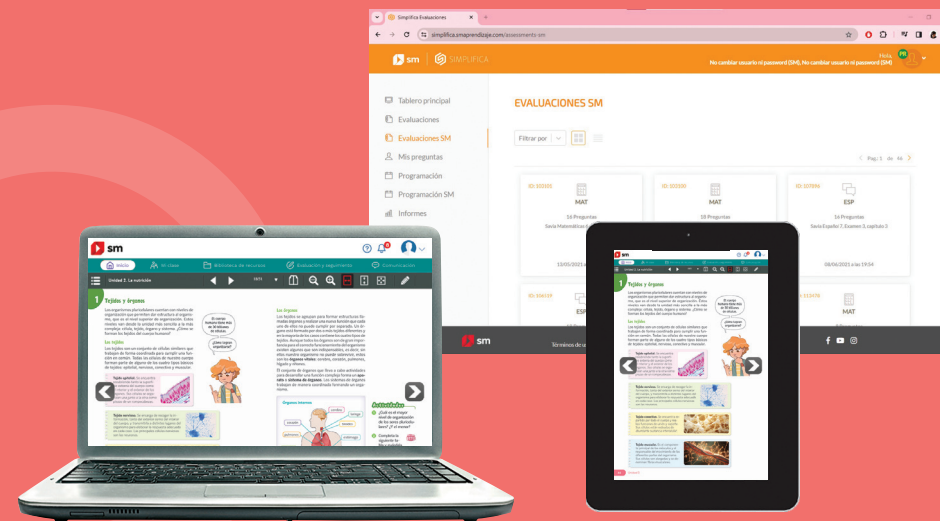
Simplifica Evaluaciones

simplifica.smaprendizaje.com/assessments-sm

sm | SIMPLIFICA

Hola
No cambiar usuario ni password (SM), No cambiar usuario ni password (SM)

Tablero principal
Evaluaciones
Evaluaciones SM
Mis preguntas
Programación
Programación SM
Informes

EVALUACIONES SM

Filtrar por

Pag.: 1 de 46

ID: 103105
MAT
16 Preguntas
Savia Matemáticas

15/05/2021

ID: 103300
MAT
18 Preguntas

ID: 107896
ESP
16 Preguntas
Savia Español 7, Examen 3, capítulo 2

08/06/2021 a las 19:54

ID: 104119
ESP

ID: 113076
MAT

sm
Términos de u

sm

Inicio
En clase
Biblioteca de recursos
Evaluación y seguimiento
Comunicación

Unidad 2: La nutrición

1
Tejidos y órganos

Los organismos pluricelulares cuentan con niveles de organización que permiten sus estructuras e inegración, que es el nivel superior de organización. Estos niveles van desde la unidad más sencilla a la más compleja: célula, tejido, órgano y sistema. ¿Cómo se forman los tejidos del cuerpo humano?

Los tejidos

Los tejidos son un conjunto de células similares que trabajan de forma coordinada para cumplir una función en común. Todas las células de nuestro cuerpo forman parte de alguno de los cuatro tipos básicos de tejidos: epitelial, nervioso, conectivo y muscular.

El cuerpo humano tiene más de 30 billones de células.

¿Cómo se organizan?

Tejido epitelial.
Tejido nervioso.

Los órganos

Actividades

Órganos internos

¿Cuál es el mayor nivel de organización de los seres pluricelulares? ¿Y el menor?

Completa la siguiente ta-